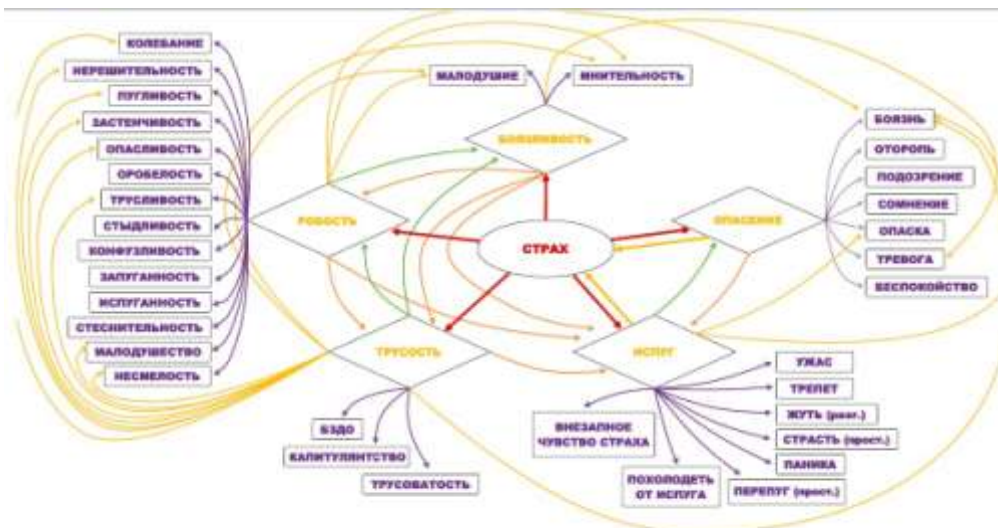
КОЛЕБАНИЕ
НЕРЕШИТЕЛЬНОСТЬ
ПУГЛИВОСТЬ
ЗАСТЕНЧИВОСТЬ
ОПАСЛИВОСТЬ
ОРОБЕЛОСТЬ
ТРУСЛИВОСТЬ
СТЫДЛИВОСТЬ
КОНФУЗЛИВОСТЬ
ЗАПУГАННОСТЬ
ИСПУГАННОСТЬ
СТЕСНИТЕЛЬНОСТЬ
МАЛОДУШЕСТВО
НЕСМЕЛОСТЬ

МАЛОДУШИЕ
МНИТЕЛЬНОСТЬ
БОЯЗЛИВОСТЬ

РОБОСТЬ
СТРАХ
ОПАСЕНИЕ

БОЯЗНЬ
ОТОРОПЬ
ПОДОЗРЕНИЕ
СОМНЕНИЕ
ОПАСКА
ТРЕВОГА
БЕСПОКОЙСТВО

ТРУСОСТЬ
ИСПУГ

УЖАС
ТРЕПЕТ
ЖУТЬ (разг.)
СТРАСТЬ (прост.)
ПАНИКА
ПЕРЕПУГ (прост.)
ВНЕЗАПНОЕ ЧУВСТВО СТРАХА
ПОХОЛОДЕТЬ ОТ ИСПУГА

БЗДО
КАПИТУЛЯНТСТВО
ТРУСОВАТОСТЬ